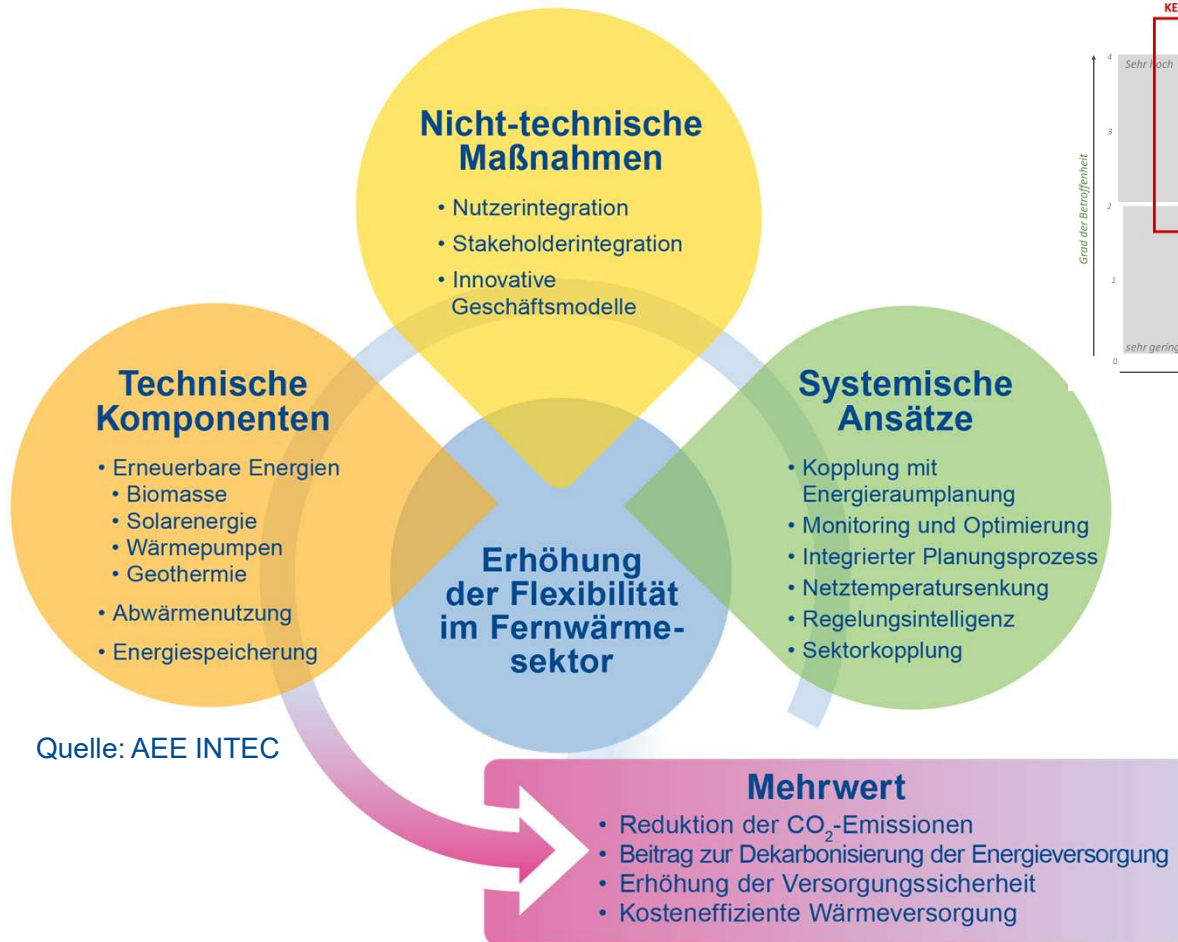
Nicht-technische Maßnahmen
• Nutzerintegration
• Stakeholderintegration
• Innovative Geschäftsmodelle

Technische Komponenten
• Erneuerbare Energien
• Biomasse
• Solarenergie
• Wärmepumpen
• Geothermie
• Abwärmenutzung
• Energiespeicherung

Erhöhung der Flexibilität im Fernwärmesektor

Systemische Ansätze
• Kopplung mit Energieraumplanung
• Monitoring und Optimierung
• Integrierter Planungsprozess
• Netztemperatursenkung
• Regelungsintelligenz
• Sektorkopplung

Quelle: AEE INTEC

Mehrwert
• Reduktion der $CO_2$-Emissionen
• Beitrag zur Dekarbonisierung der Energieversorgung
• Erhöhung der Versorgungssicherheit
• Kosteneffiziente Wärmeversorgung

KE
4
Sehr hoch
3
Grad der Betroffenheit
2
1
sehr gering
0